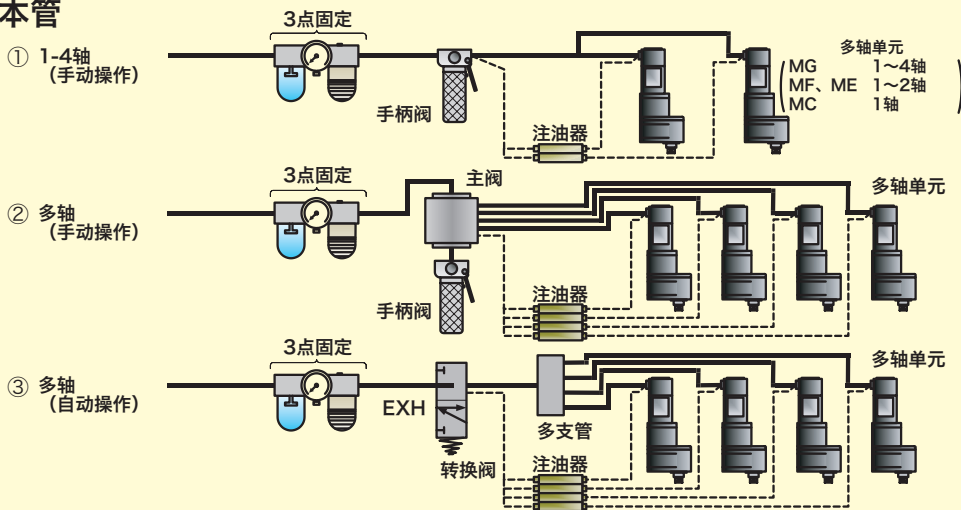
本管

① 1-4轴
（手动操作）

3点固定

手柄阀

注油器

多轴单元
MG 1～4轴
MF、ME 1～2轴
MC 1轴

② 多轴
（手动操作）

3点固定

主阀

手柄阀

注油器

多轴单元

③ 多轴
（自动操作）

3点固定

EXH

转换阀

多支管

注油器

多轴单元